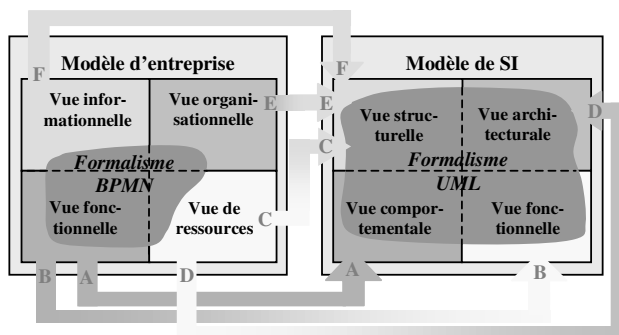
Modèle d'entreprise

Vue informationnelle

Vue organisationnelle

Formalisme BPMN

Vue fonctionnelle

Vue de ressources

Modèle de SI

Vue structurelle

Vue architecturale

Formalisme UML

Vue comportementale

Vue fonctionnelle

F
F
E
E
C
C
D
D
A
A
B
B